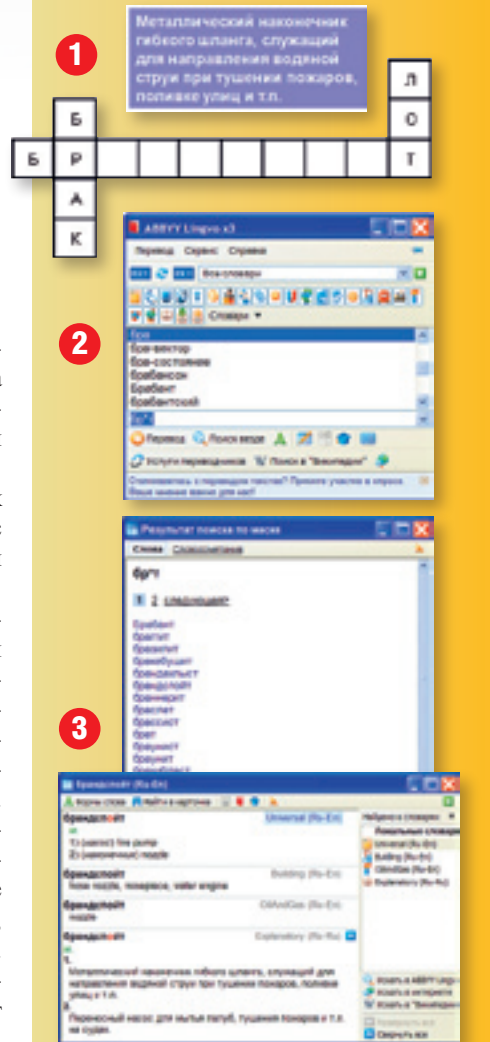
1

Металлический наконечник гибкого шланга, служащий для направления водяной струи при тушении пожаров, поливке улиц и т.п.

Л
О
Б
Б Р Т
А
К

2

ABBYY Lingvo x3

Перевод Сервис Справка

Все словари

Словари

бра
бра-вектор
бра-состояние
брабансон
брабант
брабантский

Перевод Поиск везде

Услуги переводчиков Поиск в "Википедии"

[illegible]

Результат поиска по маске

Слова Словосочетания

бр*т

1 2 следующие

брабант
брагит
бравелит
брамбущит
брандвахт
брандспойт
брандшит
браслет
брассист
брат
браунист
браунит

3

брандспойт (Ru-En)

Вернуть слово Найти в карточке

брандспойт Universal (Ru-En)
1) (шланг) fire pump
2) (наконечник) nozzle

брандспойт Building (Ru-En)
hose nozzle, fire hose, water engine

брандспойт OilAndGas (Ru-En)
nozzle

брандспойт Explanatory (Ru-Ru)
1.
Металлический наконечник гибкого шланга, служащий для направления водяной струи при тушении пожаров, поливке улиц и т.п.
2.
Переносный насос для мытья палуб, тушения пожаров и т.п. на судах.

Найдено в словарях
Локальные словари
Universal (Ru-En)
Building (Ru-En)
OilAndGas (Ru-En)
Explanatory (Ru-Ru)

Искать в ABBYY Lingvo
Искать в интернете
Искать в "Википедии"
Свернуть все